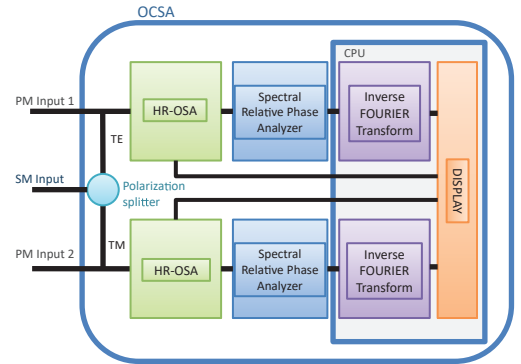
OCSA

CPU

PM Input 1

HR-OSA

Spectral Relative Phase Analyzer

Inverse FOURIER Transform

TE

SM Input

Polarization splitter

DISPLAY

TM

PM Input 2

HR-OSA

Spectral Relative Phase Analyzer

Inverse FOURIER Transform